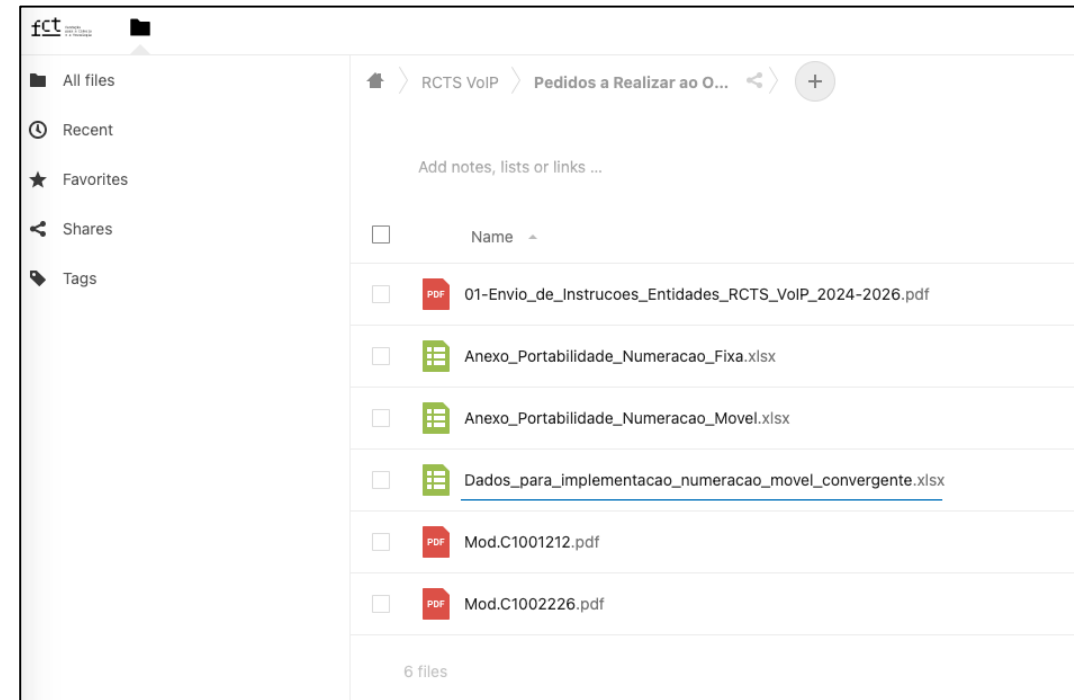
fct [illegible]

All files
Recent
Favorites
Shares
Tags

RCTS VoIP 〉 Pedidos a Realizar ao O...

+

Add notes, lists or links ...

Name

PDF 01-Envio_de_Instrucoes_Entidades_RCTS_VoIP_2024-2026.pdf

Anexo_Portabilidade_Numeracao_Fixa.xlsx

Anexo_Portabilidade_Numeracao_Movel.xlsx

Dados_para_implementacao_numeracao_movel_convergente.xlsx

PDF Mod.C1001212.pdf

PDF Mod.C1002226.pdf

6 files